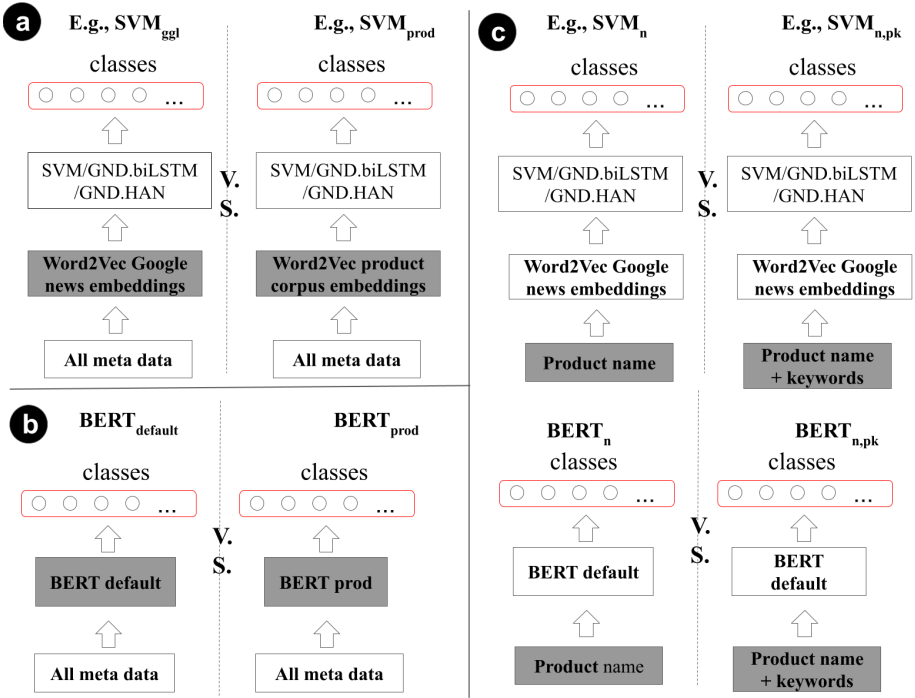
a

E.g., $\text{SVM}_{\text{ggl}}$

classes

...

SVM/GND.biLSTM /GND.HAN

Word2Vec Google news embeddings

All meta data

V. S.

E.g., $\text{SVM}_{\text{prod}}$

classes

...

SVM/GND.biLSTM /GND.HAN

Word2Vec product corpus embeddings

All meta data

c

E.g., $\text{SVM}_{\text{n}}$

classes

...

SVM/GND.biLSTM /GND.HAN

Word2Vec Google news embeddings

Product name

V. S.

E.g., $\text{SVM}_{\text{n,pk}}$

classes

...

SVM/GND.biLSTM /GND.HAN

Word2Vec Google news embeddings

Product name + keywords

b

$\text{BERT}_{\text{default}}$

classes

...

BERT default

All meta data

V. S.

$\text{BERT}_{\text{prod}}$

classes

...

BERT prod

All meta data

$\text{BERT}_{\text{n}}$

classes

...

BERT default

Product name

V. S.

$\text{BERT}_{\text{n,pk}}$

classes

...

BERT default

Product name + keywords